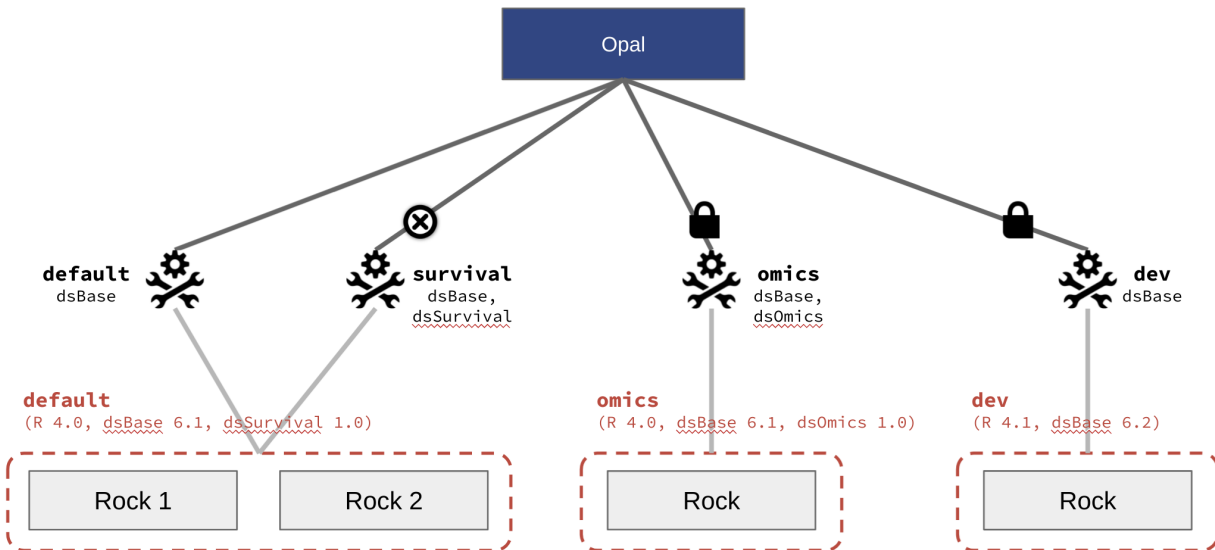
Opal

default
dsBase

survival
dsBase,
dsSurvival

omics
dsBase,
dsOmics

dev
dsBase

default
(R 4.0, dsBase 6.1, dsSurvival 1.0)

Rock 1

Rock 2

omics
(R 4.0, dsBase 6.1, dsOmics 1.0)

Rock

dev
(R 4.1, dsBase 6.2)

Rock